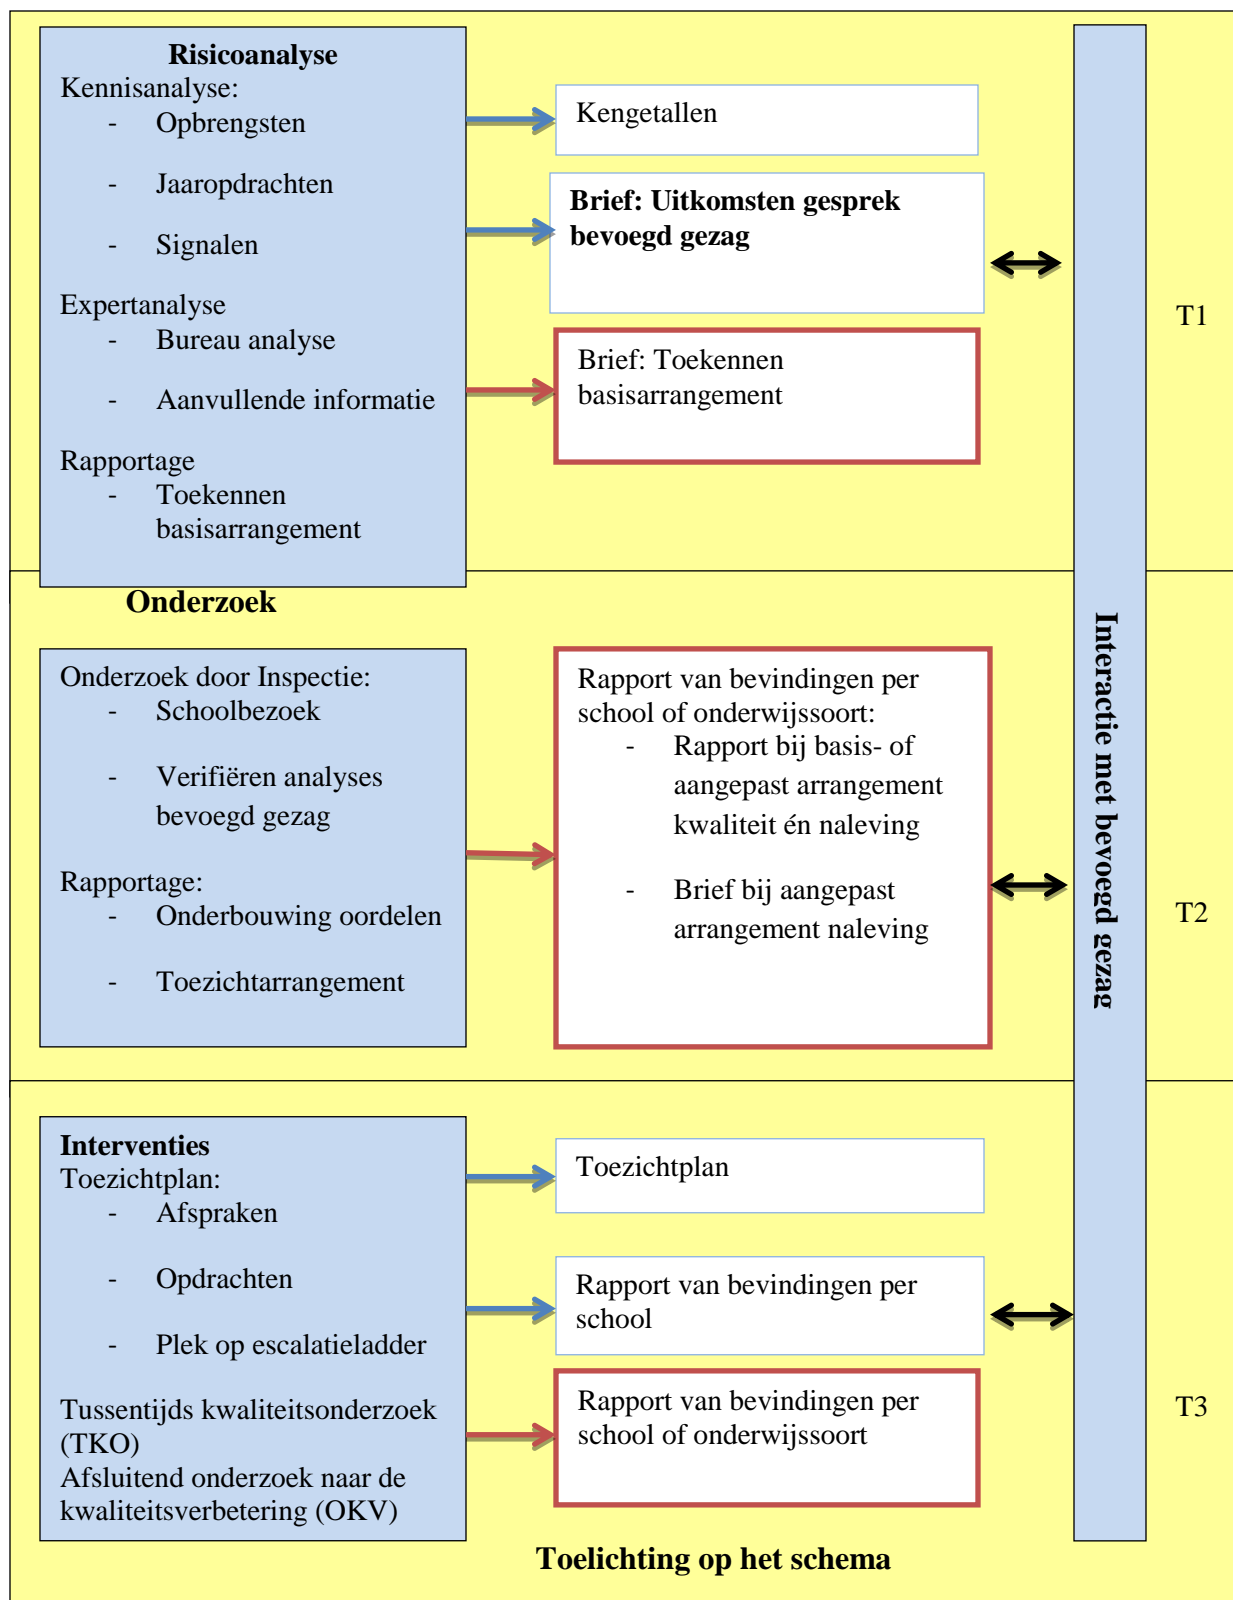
Risicoanalyse
Kennisanalyse:
- Opbrengsten
- Jaaropdrachten
- Signalen
Expertanalyse
- Bureau analyse
- Aanvullende informatie
Rapportage
- Toekennen basisarrangement

Kengetallen

Brief: Uitkomsten gesprek bevoegd gezag

Brief: Toekennen basisarrangement

T1

Interactie met bevoegd gezag

Onderzoek

Onderzoek door Inspectie:
- Schoolbezoek
- Verifiëren analyses bevoegd gezag
Rapportage:
- Onderbouwing oordelen
- Toezichtarrangement

Rapport van bevindingen per school of onderwijssoort:
- Rapport bij basis- of aangepast arrangement kwaliteit én naleving
- Brief bij aangepast arrangement naleving

T2

Interventies
Toezichtplan:
- Afspraken
- Opdrachten
- Plek op escalatieladder
Tussentijds kwaliteitsonderzoek (TKO)
Afsluitend onderzoek naar de kwaliteitsverbetering (OKV)

Toezichtplan

Rapport van bevindingen per school

Rapport van bevindingen per school of onderwijssoort

T3

Toelichting op het schema